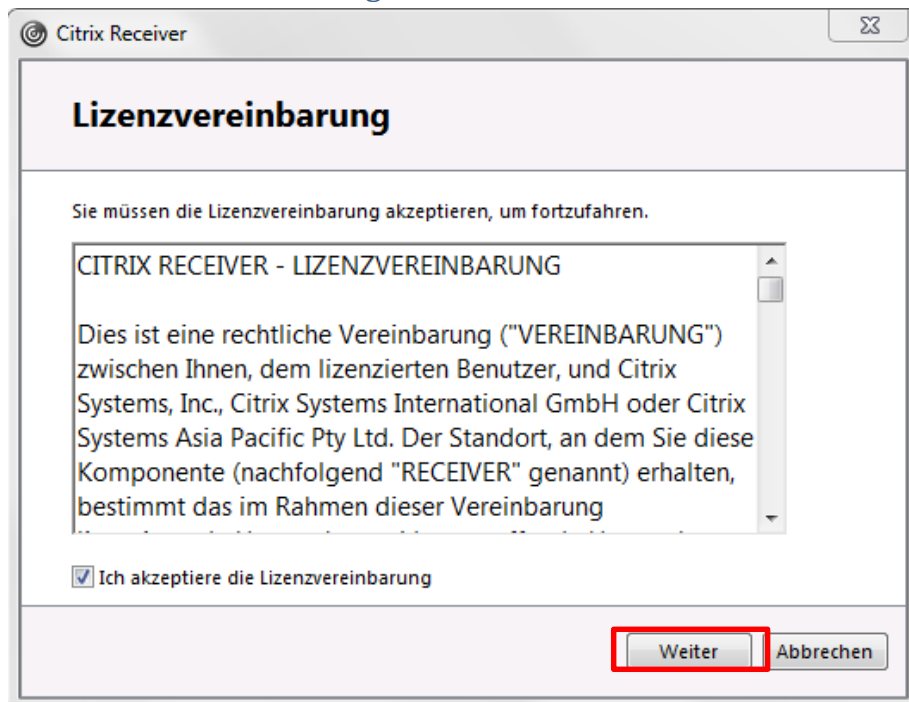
Citrix Receiver

Lizenzvereinbarung

Sie müssen die Lizenzvereinbarung akzeptieren, um fortzufahren.

CITRIX RECEIVER - LIZENZVEREINBARUNG

Dies ist eine rechtliche Vereinbarung ("VEREINBARUNG") zwischen Ihnen, dem lizenzierten Benutzer, und Citrix Systems, Inc., Citrix Systems International GmbH oder Citrix Systems Asia Pacific Pty Ltd. Der Standort, an dem Sie diese Komponente (nachfolgend "RECEIVER" genannt) erhalten, bestimmt das im Rahmen dieser Vereinbarung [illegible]

Ich akzeptiere die Lizenzvereinbarung

Weiter

Abbrechen